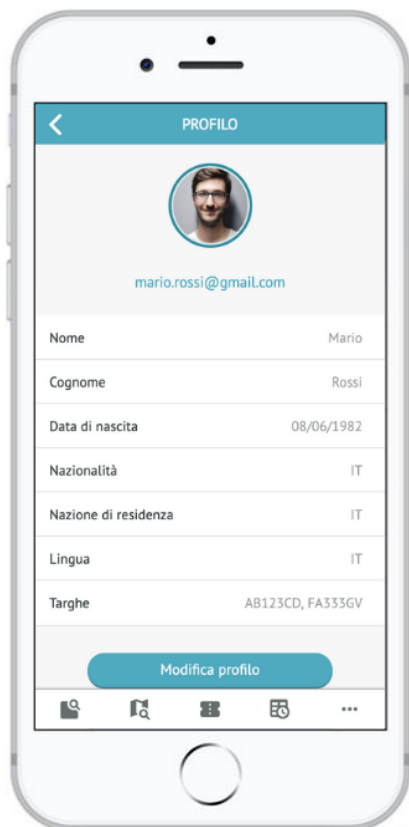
PROFILO

mario.rossi@gmail.com

| | |
|---|---|
| Nome | Mario |
| Cognome | Rossi |
| Data di nascita | 08/06/1982 |
| Nazionalità | IT |
| Nazione di residenza | IT |
| Lingua | IT |
| Targhe | AB123CD, FA333GV |

Modifica profilo

...